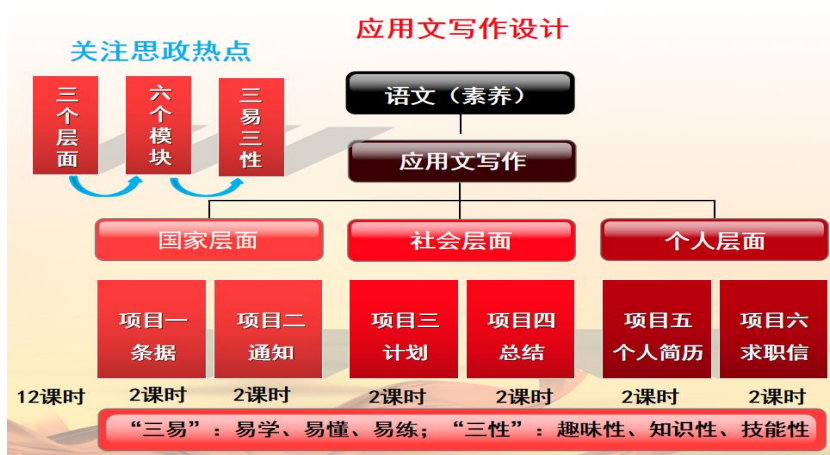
应用文写作设计

关注思政热点

三个层面

六个模块

三易三性

语文（素养）

应用文写作

国家层面

社会层面

个人层面

项目一
条据

项目二
通知

项目三
计划

项目四
总结

项目五
个人简历

项目六
求职信

12课时 2课时 2课时 2课时 2课时 2课时 2课时

“三易”：易学、易懂、易练；“三性”：趣味性、知识性、技能性